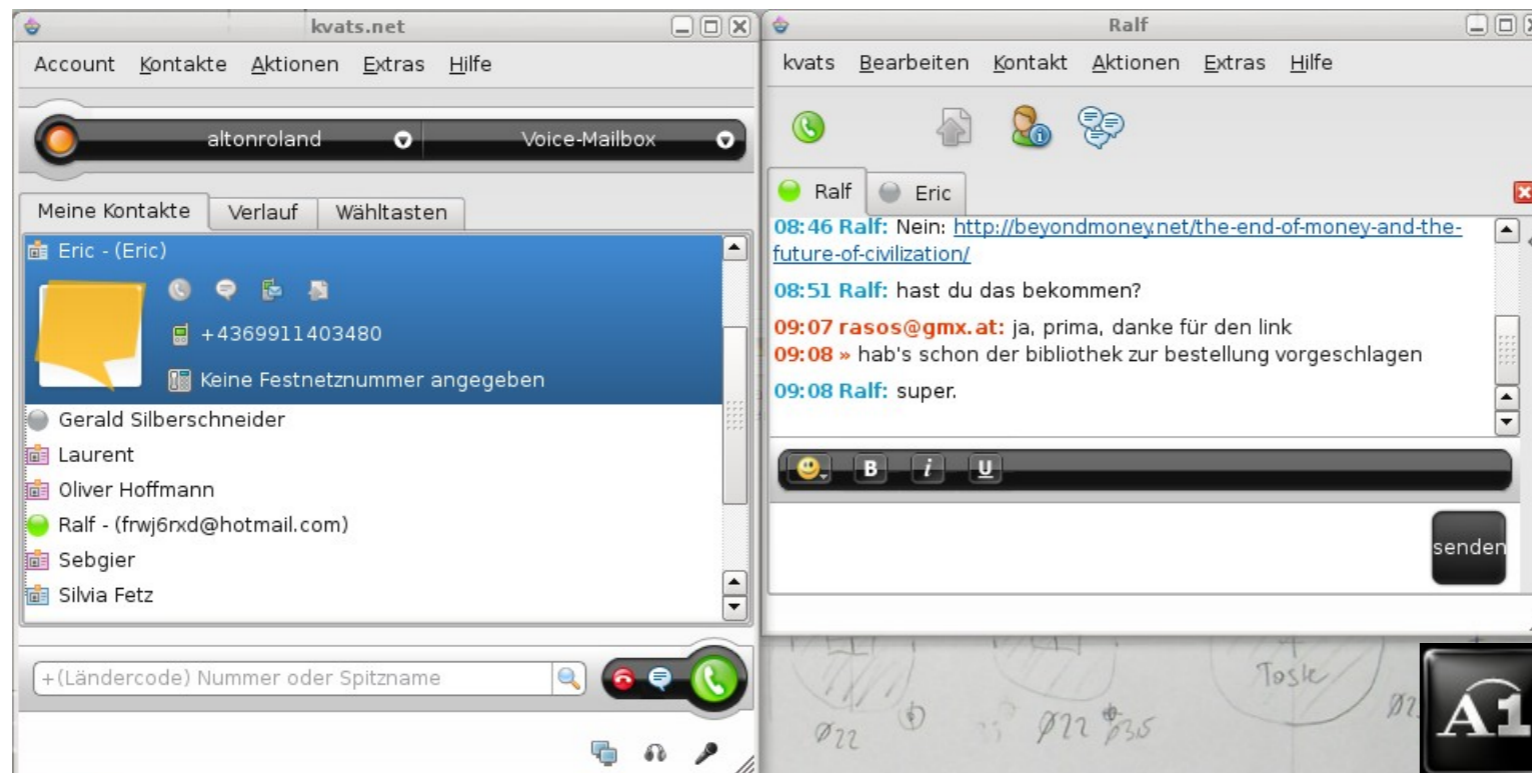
kvats.net

Account Kontakte Aktionen Extras Hilfe

altonroland Voice-Mailbox

Meine Kontakte Verlauf Wähltasten

Eric - (Eric)

+4369911403480

Keine Festnetznummer angegeben

Gerald Silberschneider
Laurent
Oliver Hoffmann
Ralf - (frwj6rxd@hotmail.com)
Sebgier
Silvia Fetz

+(Ländercode) Nummer oder Spitzname

Ralf

kvats Bearbeiten Kontakt Aktionen Extras Hilfe

Ralf Eric

08:46 Ralf: Nein: http://beyondmoney.net/the-end-of-money-and-the-future-of-civilization/

08:51 Ralf: hast du das bekommen?

09:07 rasos@gmx.at: ja, prima, danke für den link
09:08 » hab's schon der bibliothek zur bestellung vorgeschlagen

09:08 Ralf: super.

B i U

senden

Toske

Ø22 Ø22 Ø35 Ø2

A1